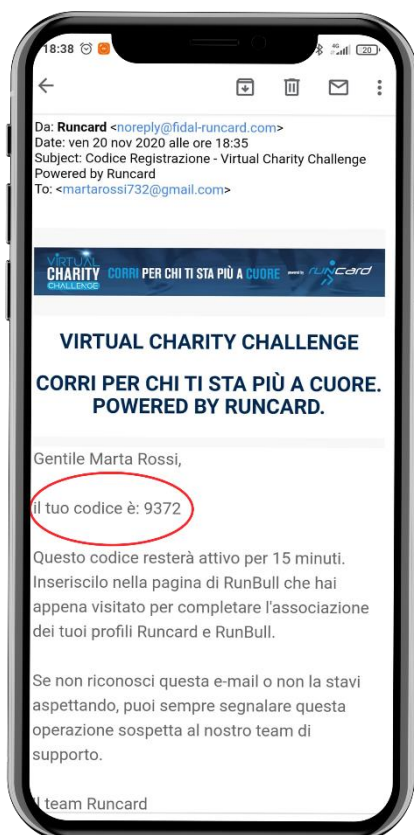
18:38

Da: Runcard <noreply@fidal-runcard.com>
Date: ven 20 nov 2020 alle ore 18:35
Subject: Codice Registrazione - Virtual Charity Challenge Powered by Runcard
To: <martarossi732@gmail.com>

VIRTUAL CHARITY CHALLENGE CORRI PER CHI TI STA PIÙ A CUORE POWERED BY runcard

VIRTUAL CHARITY CHALLENGE

CORRI PER CHI TI STA PIÙ A CUORE. POWERED BY RUNCARD.

Gentile Marta Rossi,

il tuo codice è: 9372

Questo codice resterà attivo per 15 minuti. Inseriscilo nella pagina di RunBull che hai appena visitato per completare l'associazione dei tuoi profili Runcard e RunBull.

Se non riconosci questa e-mail o non la stavi aspettando, puoi sempre segnalare questa operazione sospetta al nostro team di supporto.

Il team Runcard